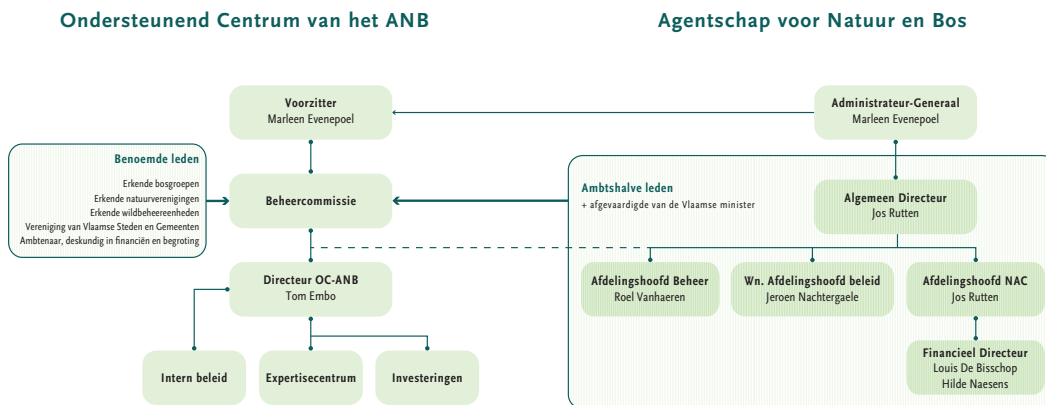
Ondersteunend Centrum van het ANB

Agentschap voor Natuur en Bos

Voorzitter
Marleen Evenepoel

Administrateur-Generaal
Marleen Evenepoel

Benoemde leden
Erkende bosgroepen
Erkende natuurverenigingen
Erkende wildbeheereenheden
Vereniging van Vlaamse Steden en Gemeenten
Ambtenaar, deskundig in financiën en begroting

Beheercommissie

Ambtshalve leden
+ afgevaardigde van de Vlaamse minister

Algemeen Directeur
Jos Rutten

Directeur OC-ANB
Tom Embo

Afdelingshoofd Beheer
Roel Vanhaeren

Wn. Afdelingshoofd beleid
Jeroen Nachtergaele

Afdelingshoofd NAC
Jos Rutten

Financieel Directeur
Louis De Bisschop
Hilde Naesens

Intern beleid

Expertisecentrum

Investeringen